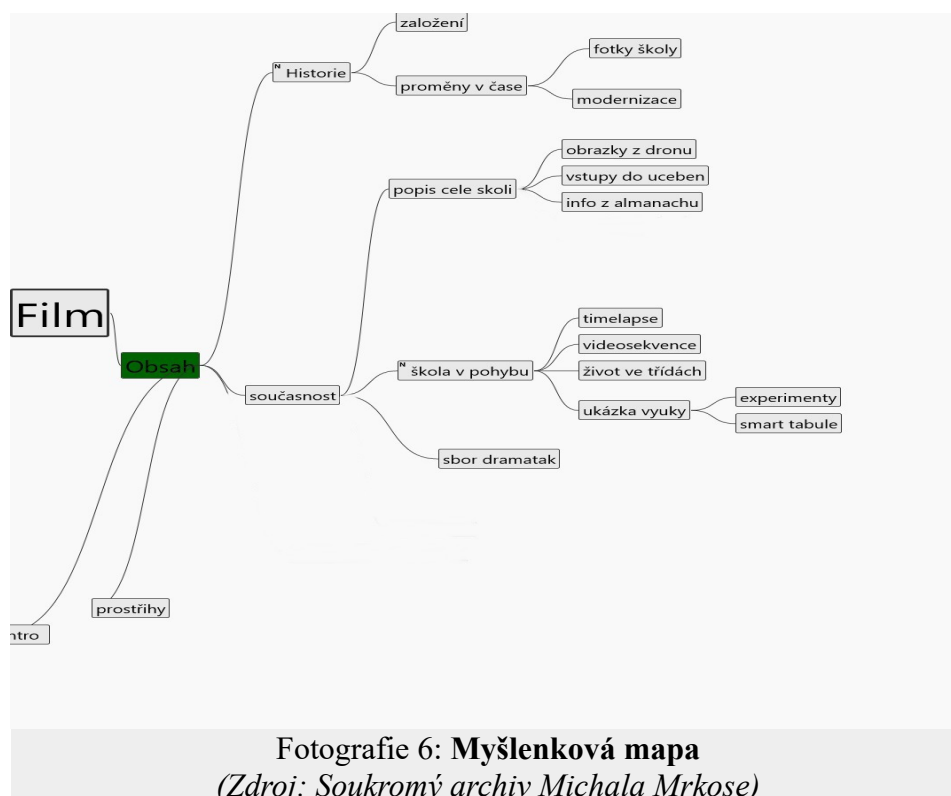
založení

Historie

proměny v čase

fotky školy

modernizace

popis cele skoli

obrazky z dronu

vstupy do uceben

info z almanachu

Film

Obsah

současnost

škola v pohybu

timelapse

videosekvence

život ve třídách

ukázka vyuky

experimenty

smart tabule

sbor dramatak

prostřihy

ntro

Fotografie 6: **Myšlenková mapa**
*(Zdroj: Soukromý archiv Michala Mrkose)*